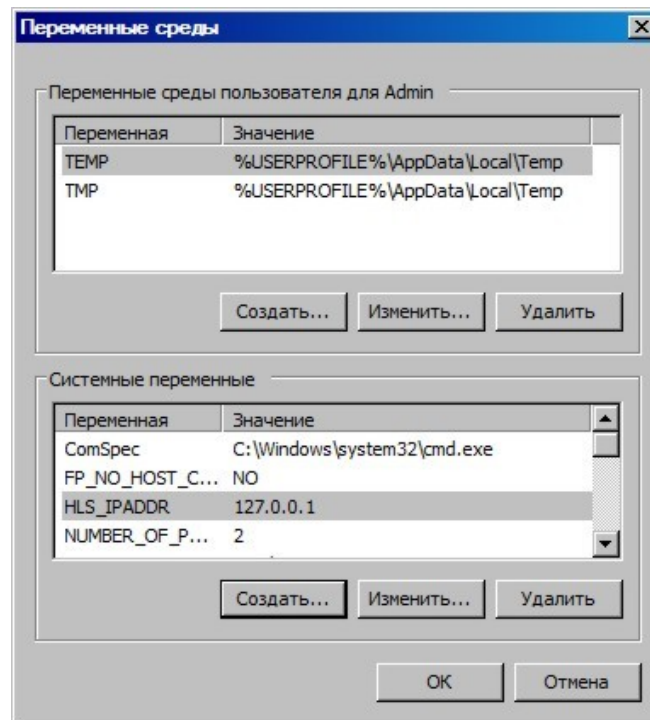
Переменные среды

Переменные среды пользователя для Admin

| Переменная | Значение |
|---|---|
| TEMP | %USERPROFILE%\AppData\Local\Temp |
| TMP | %USERPROFILE%\AppData\Local\Temp |

Создать... Изменить... Удалить

Системные переменные

| Переменная | Значение |
|---|---|
| ComSpec | C:\Windows\system32\cmd.exe |
| FP_NO_HOST_C... | NO |
| HLS_IPADDR | 127.0.0.1 |
| NUMBER_OF_P... | 2 |

Создать... Изменить... Удалить

OK Отмена